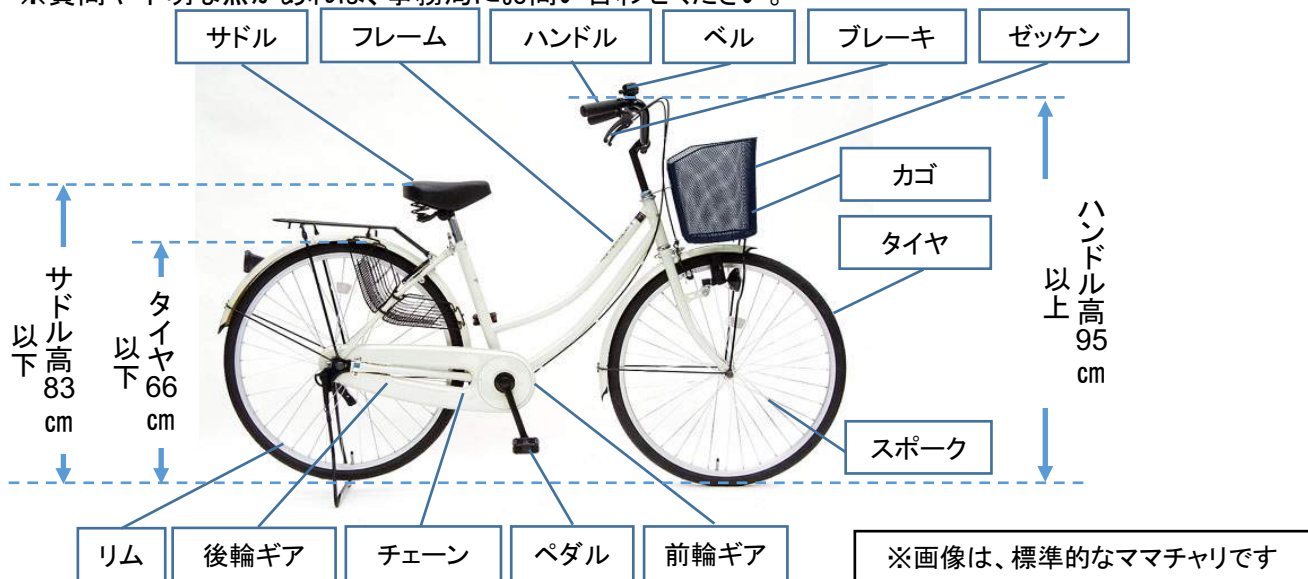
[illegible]

サドル

フレーム

ハンドル

ベル

ブレーキ

ゼッケン

カゴ

タイヤ

ハンドル高95㎝以上

サドル高83㎝以下

タイヤ66㎝以下

スポーク

リム

後輪ギア

チェーン

ペダル

前輪ギア

※画像は、標準的なママチャリです